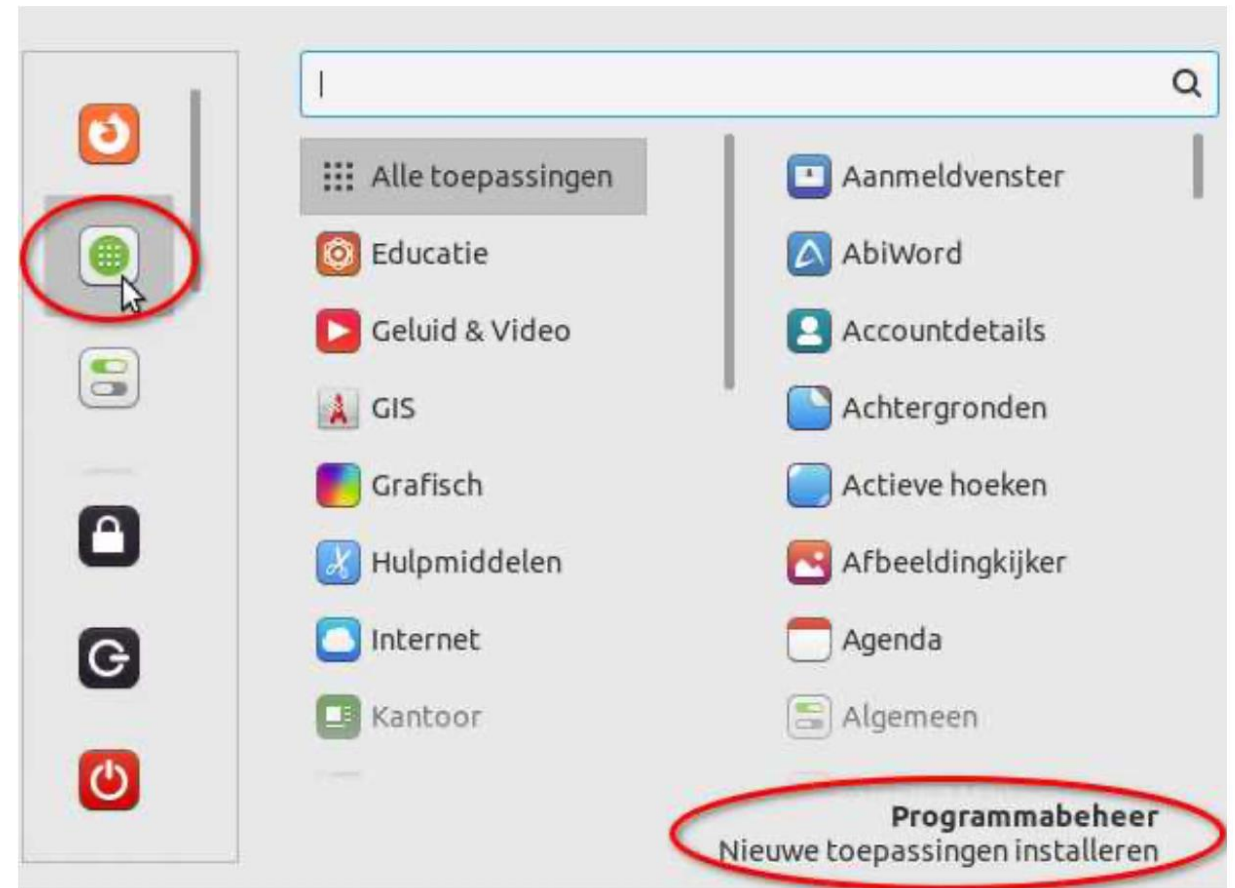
Alle toepassingen
Educatie
Geluid & Video
GIS
Grafisch
Hulpmiddelen
Internet
Kantoor

Aanmeldvenster
AbiWord
Accountdetails
Achtergronden
Actieve hoeken
Afbeeldingkijker
Agenda
Algemeen

**Programmabeheer**
Nieuwe toepassingen installeren